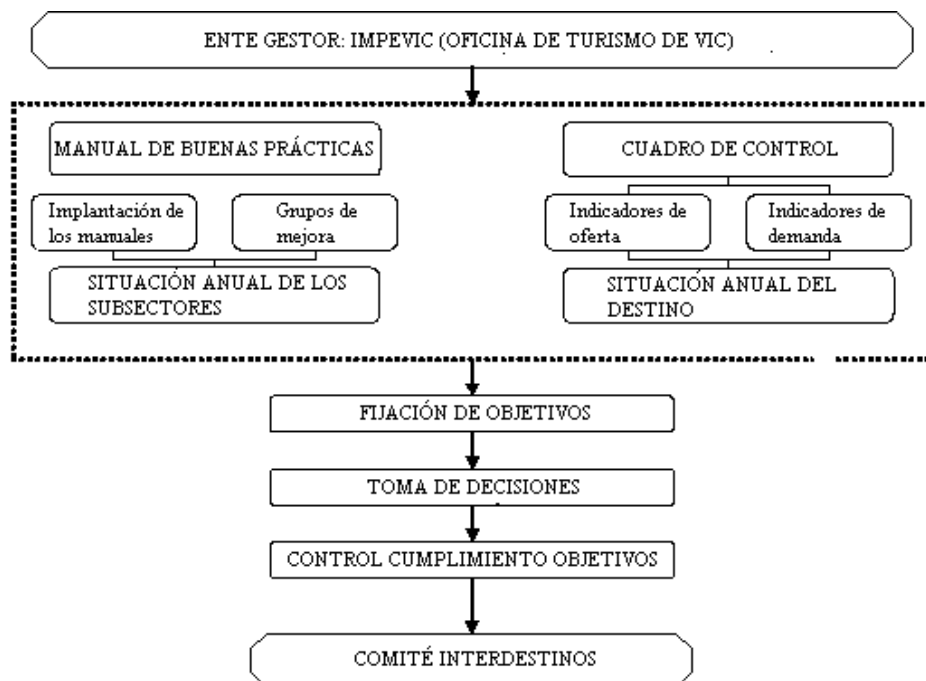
ENTE GESTOR: IMPEVIC (OFICINA DE TURISMO DE VIC)

MANUAL DE BUENAS PRÁCTICAS

Implantación de los manuales

Grupos de mejora

SITUACIÓN ANUAL DE LOS SUBSECTORES

CUADRO DE CONTROL

Indicadores de oferta

Indicadores de demanda

SITUACIÓN ANUAL DEL DESTINO

FIJACIÓN DE OBJETIVOS

TOMA DE DECISIONES

CONTROL CUMPLIMIENTO OBJETIVOS

COMITÉ INTERDESTINOS